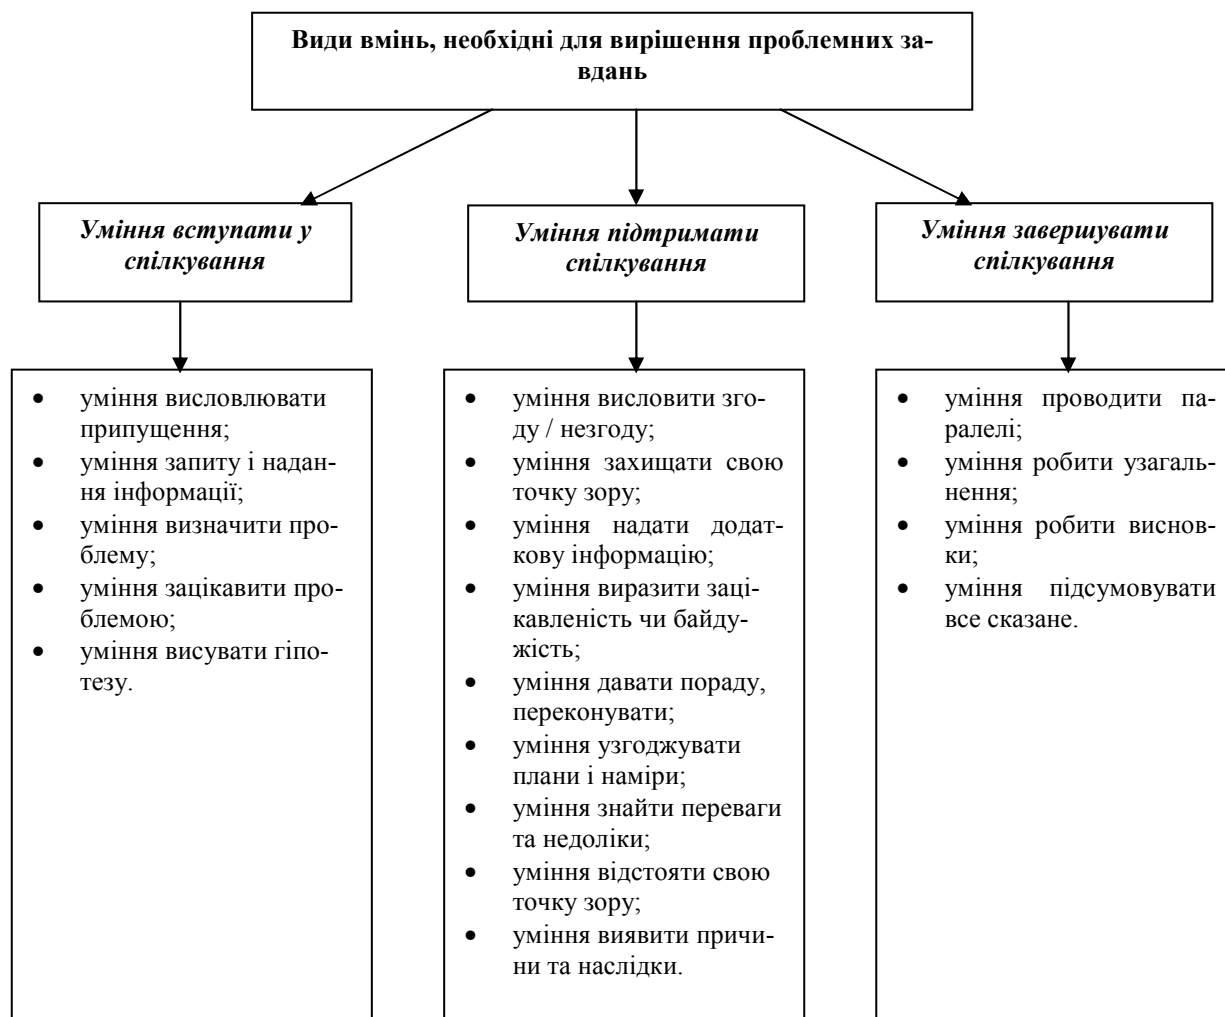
**Види вмінь, необхідні для вирішення проблемних завдань**

*Уміння вступати у спілкування*

*Уміння підтримати спілкування*

*Уміння завершувати спілкування*

- уміння висловлювати припущення;
- уміння запиту і надання інформації;
- уміння визначити проблему;
- уміння зацікавити проблемою;
- уміння висувати гіпотезу.

- уміння висловити згоду / незгоду;
- уміння захищати свою точку зору;
- уміння надати додаткову інформацію;
- уміння виразити зацікавленість чи байдужість;
- уміння давати пораду, переконувати;
- уміння узгоджувати плани і наміри;
- уміння знайти переваги та недоліки;
- уміння відстояти свою точку зору;
- уміння виявити причини та наслідки.

- уміння проводити паралелі;
- уміння робити узагальнення;
- уміння робити висновки;
- уміння підсумовувати все сказане.